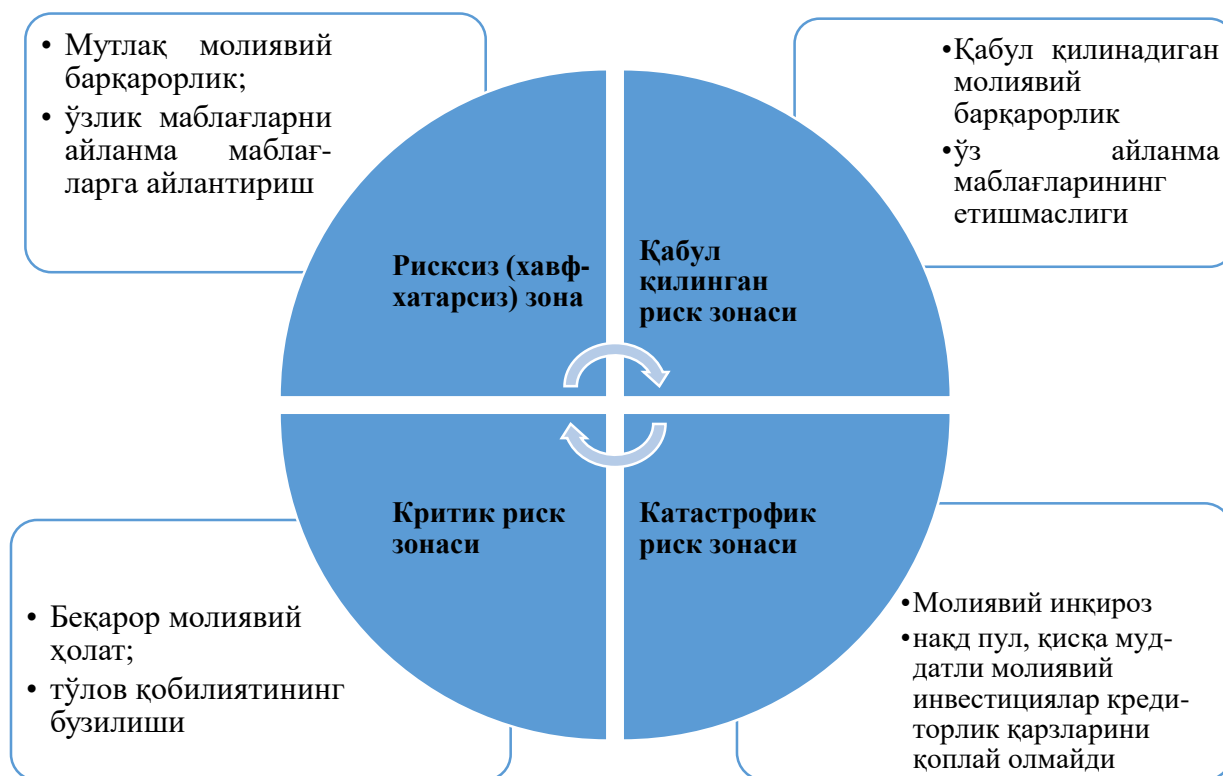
• Мутлақ молиявий барқарорлик;
• ўзлик маблағларни айланма маблағларга айлантириш

•Қабул қилинадиган молиявий барқарорлик
•ўз айланма маблағларининг етишмаслиги

Рисксиз (хавф-хатарсиз) зона

Қабул қилинган риск зонаси

Критик риск зонаси

Катастрофик риск зонаси

• Бекарор молиявий ҳолат;
• тўлов қобилиятининг бузилиши

•Молиявий инқироз
•нақд пул, қисқа муддатли молиявий инвестициялар кредиторлик қарзларини қоплай олмайди